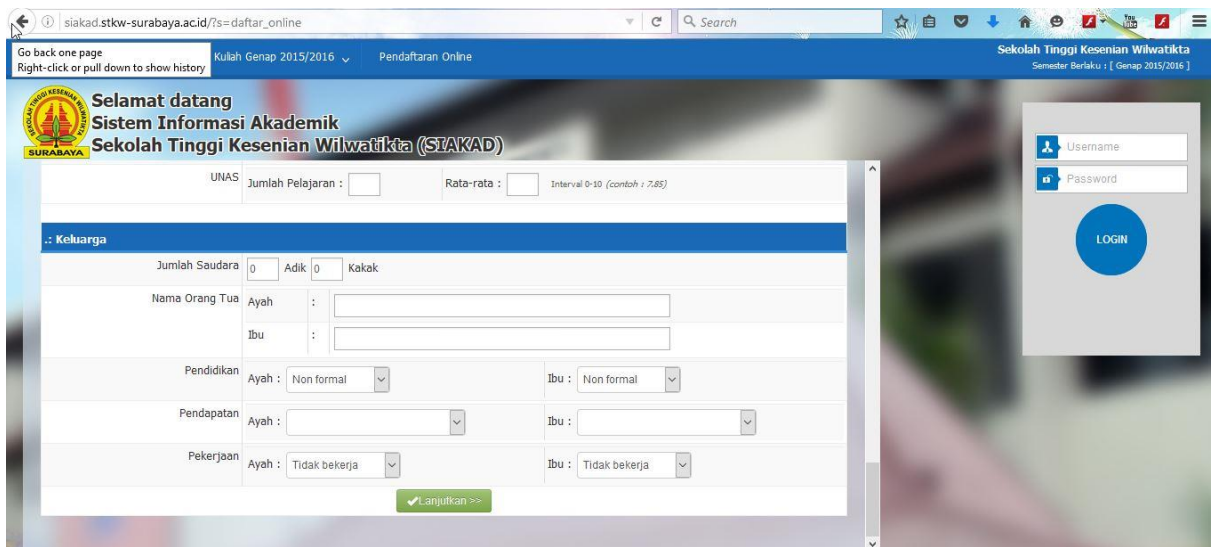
siakad.stkw-surabaya.ac.id/?s=daftar_online

Search

Go back one page
Right-click or pull down to show history

Kuliah Genap 2015/2016

Pendaftaran Online

Sekolah Tinggi Kesenian Wilwatikta
Semester Berlaku : [ Genap 2015/2016 ]

SURABAYA

Selamat datang
Sistem Informasi Akademik
Sekolah Tinggi Kesenian Wilwatikta (SIAKAD)

Username
Password
LOGIN

UNAS Jumlah Pelajaran : Rata-rata : Interval 0-10 (contoh : 7.85)

.: Keluarga

Jumlah Saudara 0 Adik 0 Kakak

Nama Orang Tua Ayah :
Ibu :

Pendidikan Ayah : Non formal Ibu : Non formal

Pendapatan Ayah : Ibu :

Pekerjaan Ayah : Tidak bekerja Ibu : Tidak bekerja

Lanjutkan >>